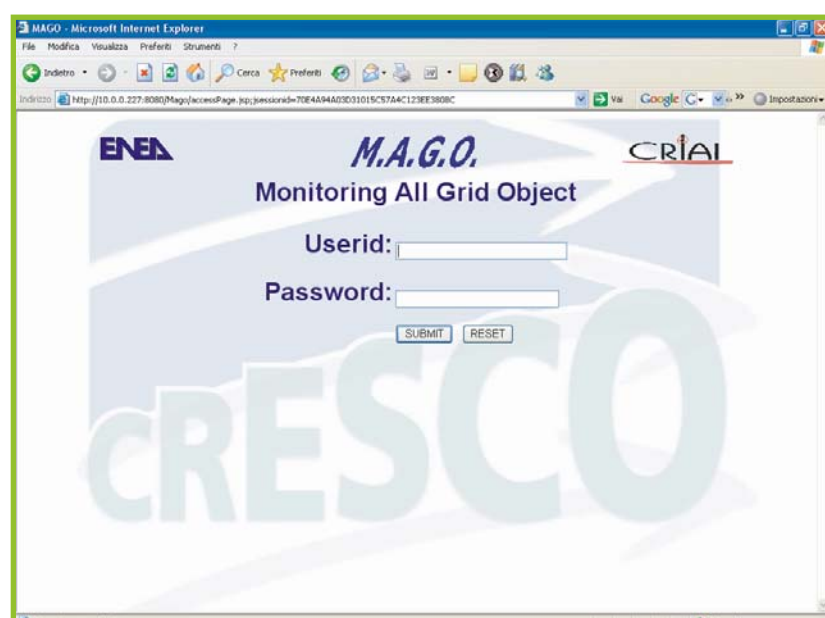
MAGO - Microsoft Internet Explorer

File Modifica Visualizza Preferiti Strumenti ?

Indietro Cerca Preferiti

Indirizzo http://10.0.0.227:8080/Mago/accessPage.jsp;jsessionid=70E4A94A03D31015C57A4C123EE3808C

Vai Google G- Impostazioni

ENEA

M.A.G.O.

CRIAI

Monitoring All Grid Object

Userid:

Password:

SUBMIT RESET

cRESCO